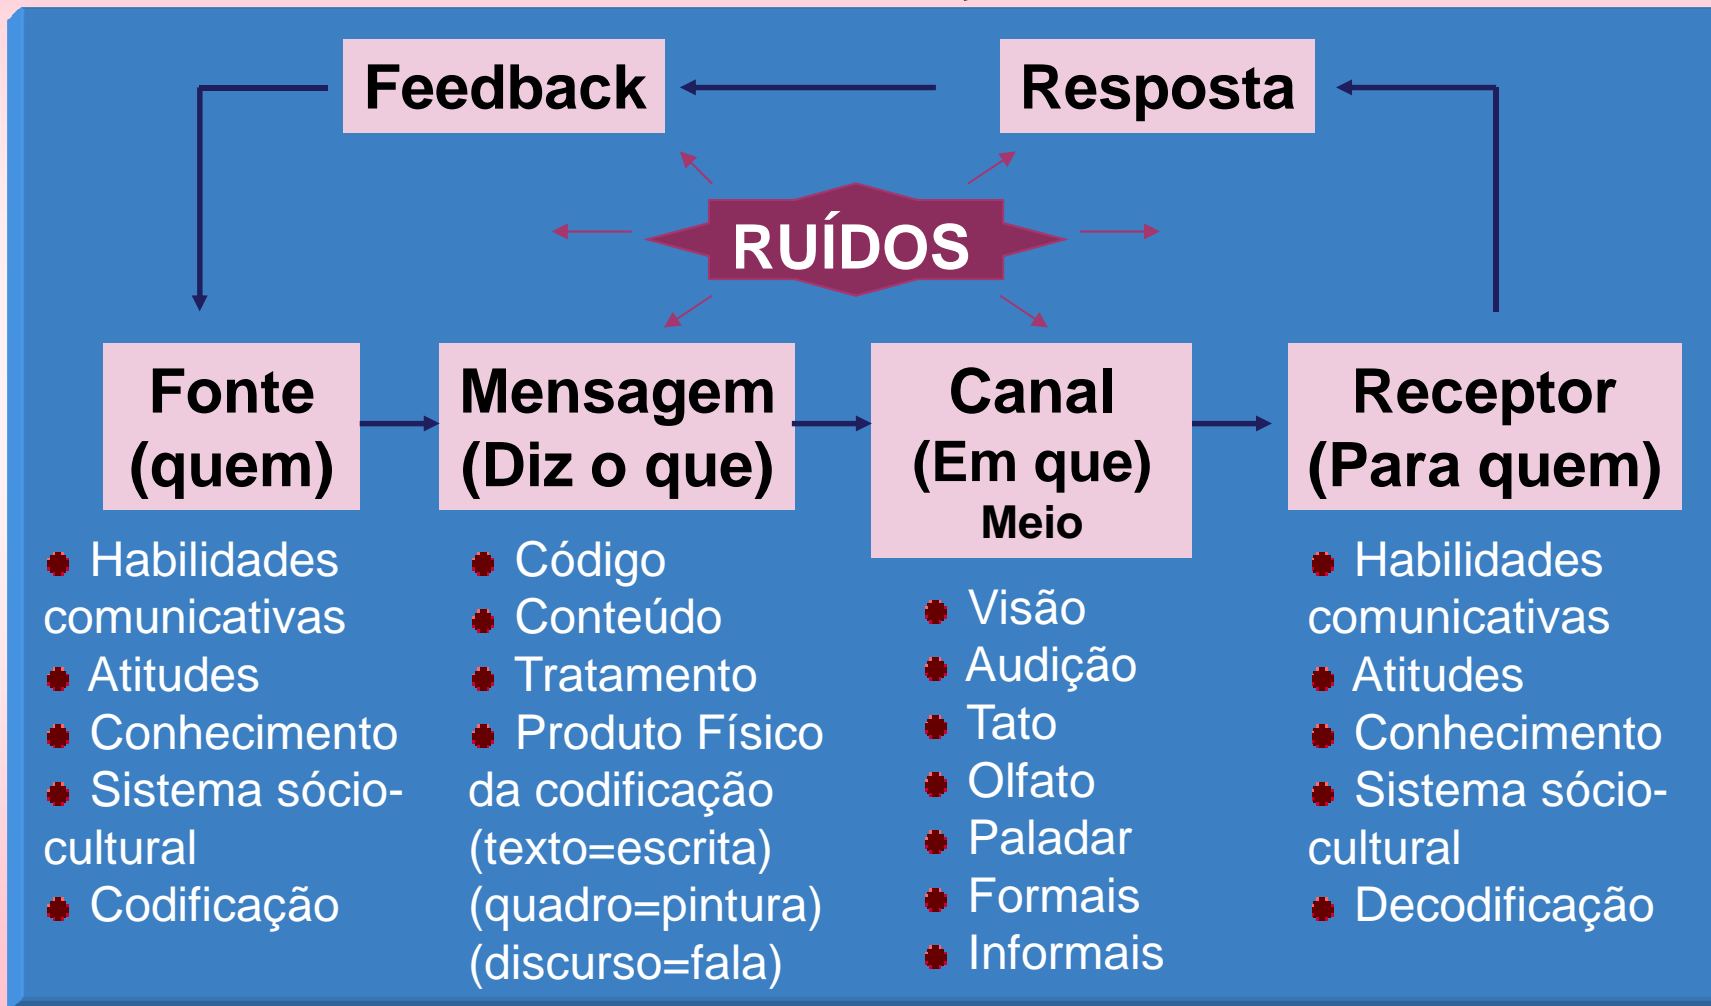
Feedback

Resposta

RUÍDOS

Fonte
(quem)

Mensagem
(Diz o que)

Canal
(Em que)
Meio

Receptor
(Para quem)

- Habilidades comunicativas
- Atitudes
- Conhecimento
- Sistema sócio-cultural
- Codificação

- Código
- Conteúdo
- Tratamento
- Produto Físico da codificação (texto=escrita) (quadro=pintura) (discurso=fala)

- Visão
- Audição
- Tato
- Olfato
- Paladar
- Formais
- Informais

- Habilidades comunicativas
- Atitudes
- Conhecimento
- Sistema sócio-cultural
- Decodificação